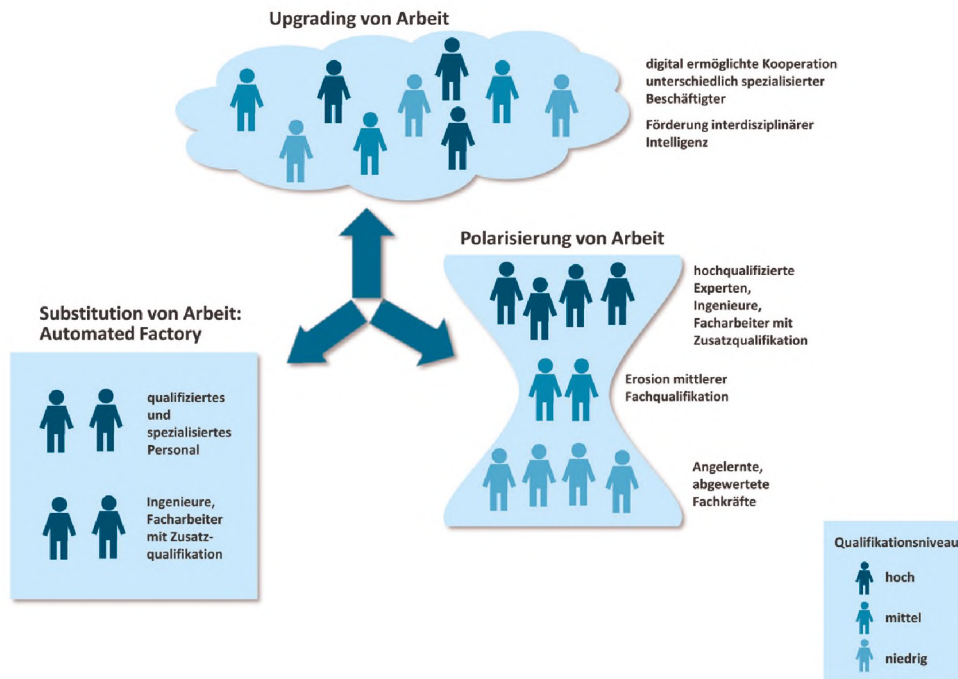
Upgrading von Arbeit

digital ermöglichte Kooperation unterschiedlich spezialisierter Beschäftigter

Förderung interdisziplinärer Intelligenz

Polarisierung von Arbeit

hochqualifizierte Experten, Ingenieure, Facharbeiter mit Zusatzqualifikation

Erosion mittlerer Fachqualifikation

Angelernte, abgewertete Fachkräfte

Substitution von Arbeit: Automated Factory

qualifiziertes und spezialisiertes Personal

Ingenieure, Facharbeiter mit Zusatzqualifikation

Qualifikationsniveau

hoch

mittel

niedrig